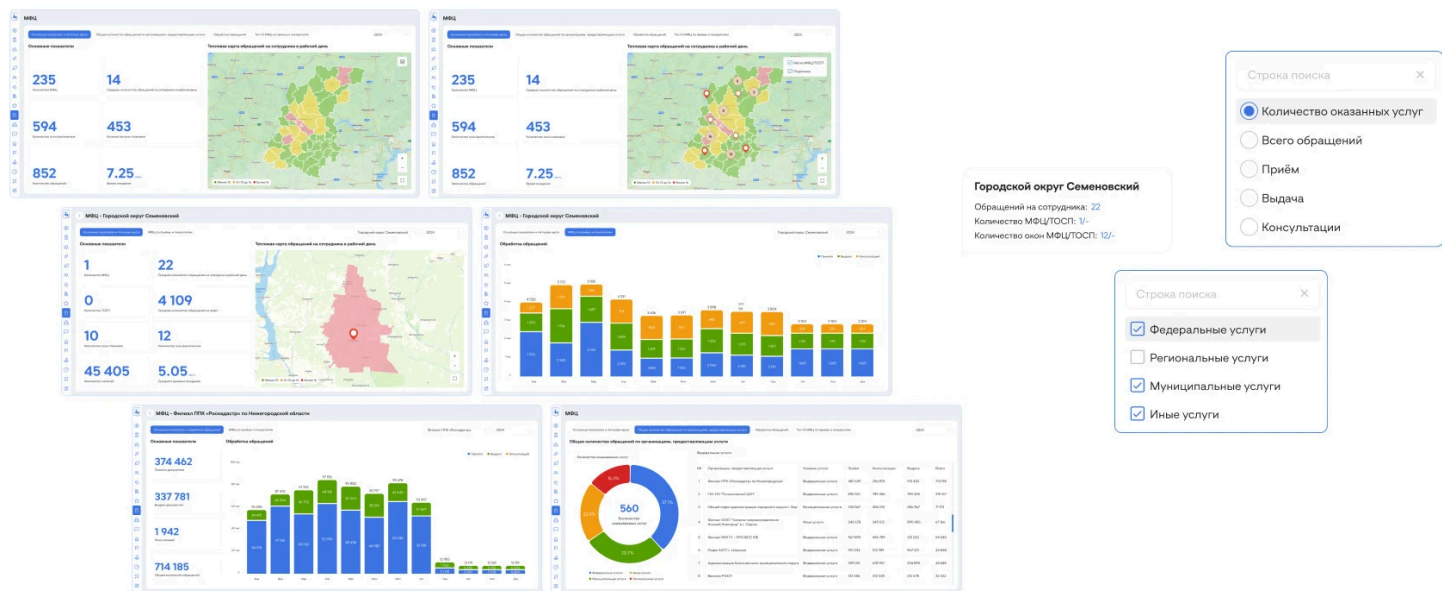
МФЦ

Основные показатели

Тепловая карта обращений на сотрудника в рабочий день

235

14

594

453

852

7.25

МФЦ

Основные показатели

235

14

594

453

852

7.25

Строка поиска

Количество оказанных услуг

Всего обращений

Приём

Выдача

Консультации

Городской округ Семеновский

Обращений на сотрудника: 22

Количество МФЦ/ТОСП: 1/-

Количество окон МФЦ/ТОСП: 12/-

МФЦ - Городской округ Семеновский

Основные показатели

Тепловая карта обращений на сотрудника в рабочий день

1

22

0

4 109

10

12

45 405

5.05

МФЦ - Городской округ Семеновский

Обработка обращений

Строка поиска

Федеральные услуги

Региональные услуги

Муниципальные услуги

Иные услуги

МФЦ - Филиал ППК «Роскадастр» по Нижегородской области

Основные показатели

Обработка обращений

374 462

337 781

1 942

714 185

МФЦ

Общее количество обращений по организациям, предоставляющим услуги

560

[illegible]